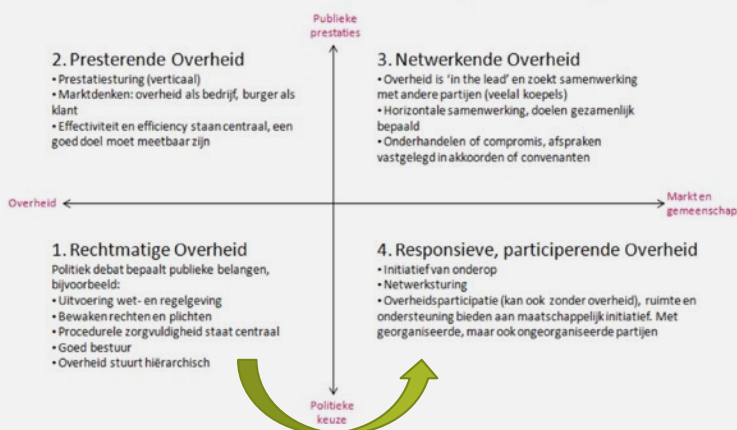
Publieke prestaties

2. Presterende Overheid
• Prestatiesturing (verticaal)
• Marktdenken: overheid als bedrijf, burger als klant
• Effectiviteit en efficiency staan centraal, een goed doel moet meetbaar zijn

3. Netwerkende Overheid
• Overheid is 'in the lead' en zoekt samenwerking met andere partijen (veelal koepels)
• Horizontale samenwerking, doelen gezamenlijk bepaald
• Onderhandelen of compromis, afspraken vastgelegd in akkoorden of convenanten

Overheid

Markt en gemeenschap

1. Rechtmatige Overheid
Politiek debat bepaalt publieke belangen, bijvoorbeeld:
• Uitvoering wet- en regelgeving
• Bewaken rechten en plichten
• Procedurele zorgvuldigheid staat centraal
• Goed bestuur
• Overheid stuurt hiërarchisch

4. Responsieve, participerende Overheid
• Initiatief van onderop
• Netwerksturing
• Overheidsparticipatie (kan ook zonder overheid), ruimte en ondersteuning bieden aan maatschappelijk initiatief. Met georganiseerde, maar ook ongeorganiseerde partijen

Politieke keuze